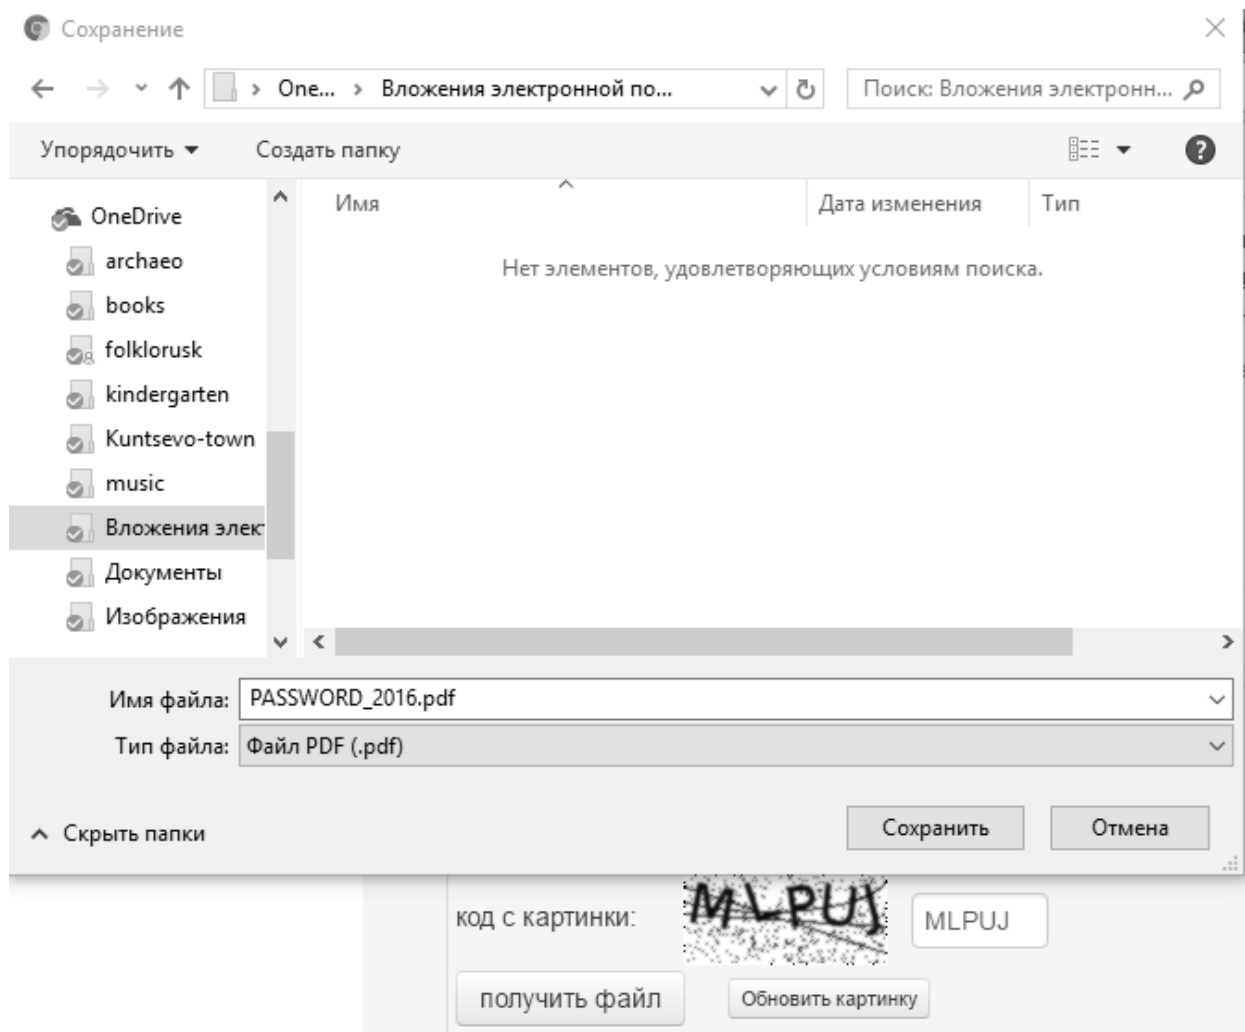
Сохранение

One... > Вложения электронной по...

Поиск: Вложения электронн...

Упорядочить ▾ Создать папку

OneDrive
archaeo
books
folklorusk
kindergarten
Kuntsevo-town
music
Вложения элек
Документы
Изображения

| Имя | Дата изменения | Тип |
|---|---|---|

Нет элементов, удовлетворяющих условиям поиска.

Имя файла: PASSWORD_2016.pdf
Тип файла: Файл PDF (.pdf)

Скрыть папки

Сохранить Отмена

код с картинки: MLPUJ MLPUJ

получить файл Обновить картинку